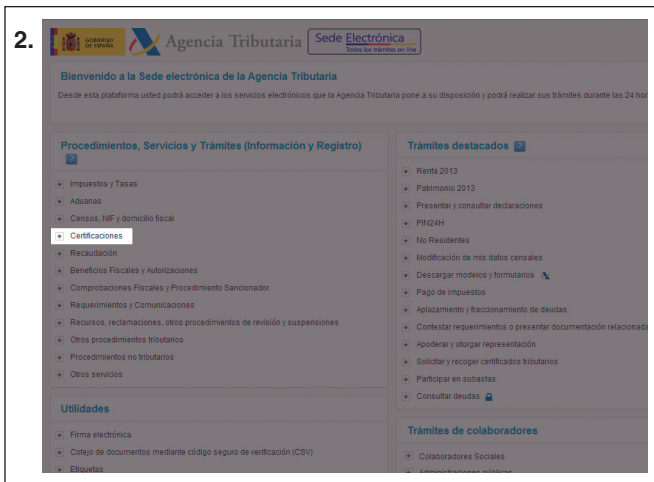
2.

GOBIERNO DE ESPAÑA

Agencia Tributaria

Sede Electrónica
Todos los trámites on line

Bienvenido a la Sede electrónica de la Agencia Tributaria

Desde esta plataforma usted podrá acceder a los servicios electrónicos que la Agencia Tributaria pone a su disposición y podrá realizar sus trámites durante las 24 hor

Procedimientos, Servicios y Trámites (Información y Registro)

Impuestos y Tasas
Aduanas
Censos, NIF y domicilio fiscal
Certificaciones
Recaudación
Beneficios Fiscales y Autorizaciones
Comprobaciones Fiscales y Procedimiento Sancionador
Requerimientos y Comunicaciones
Recursos, reclamaciones, otros procedimientos de revisión y suspensiones
Otros procedimientos tributarios
Procedimientos no tributarios
Otros servicios

Utilidades

Firma electrónica
Cotejo de documentos mediante código seguro de verificación (CSV)
Etiquetas

Trámites destacados

Renta 2013
Patrimonio 2013
Presentar y consultar declaraciones
PIN24H
No Residentes
Modificación de mis datos censales
Descargar modelos y formularios
Pago de impuestos
Aplazamiento y fraccionamiento de deudas
Contestar requerimientos o presentar documentación relacionada
Apoderar y otorgar representación
Solicitar y recoger certificados tributarios
Participar en subastas
Consultar deudas

Trámites de colaboradores

Colaboradores Sociales
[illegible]